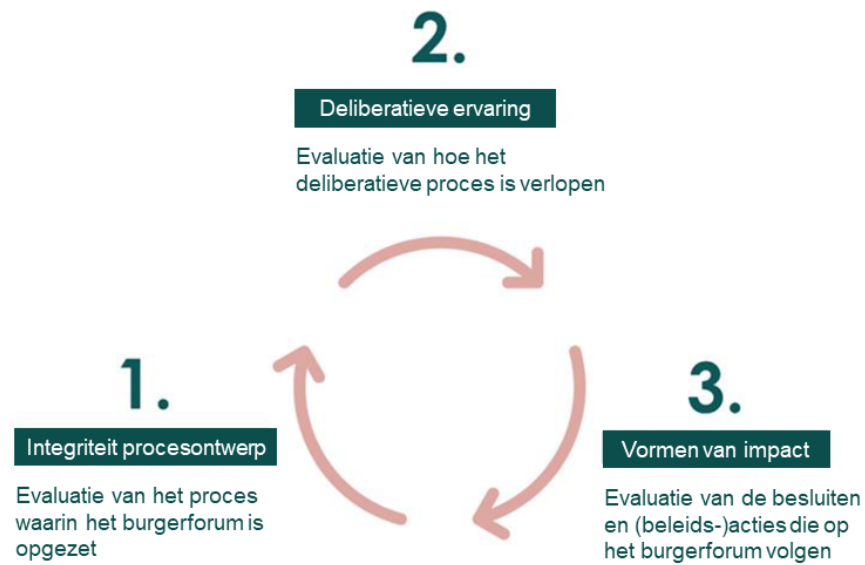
2.

Deliberatieve ervaring

Evaluatie van hoe het deliberatieve proces is verlopen

1.

Integriteit procesontwerp

Evaluatie van het proces waarin het burgerforum is opgezet

3.

Vormen van impact

Evaluatie van de besluiten en (beleids-)acties die op het burgerforum volgen